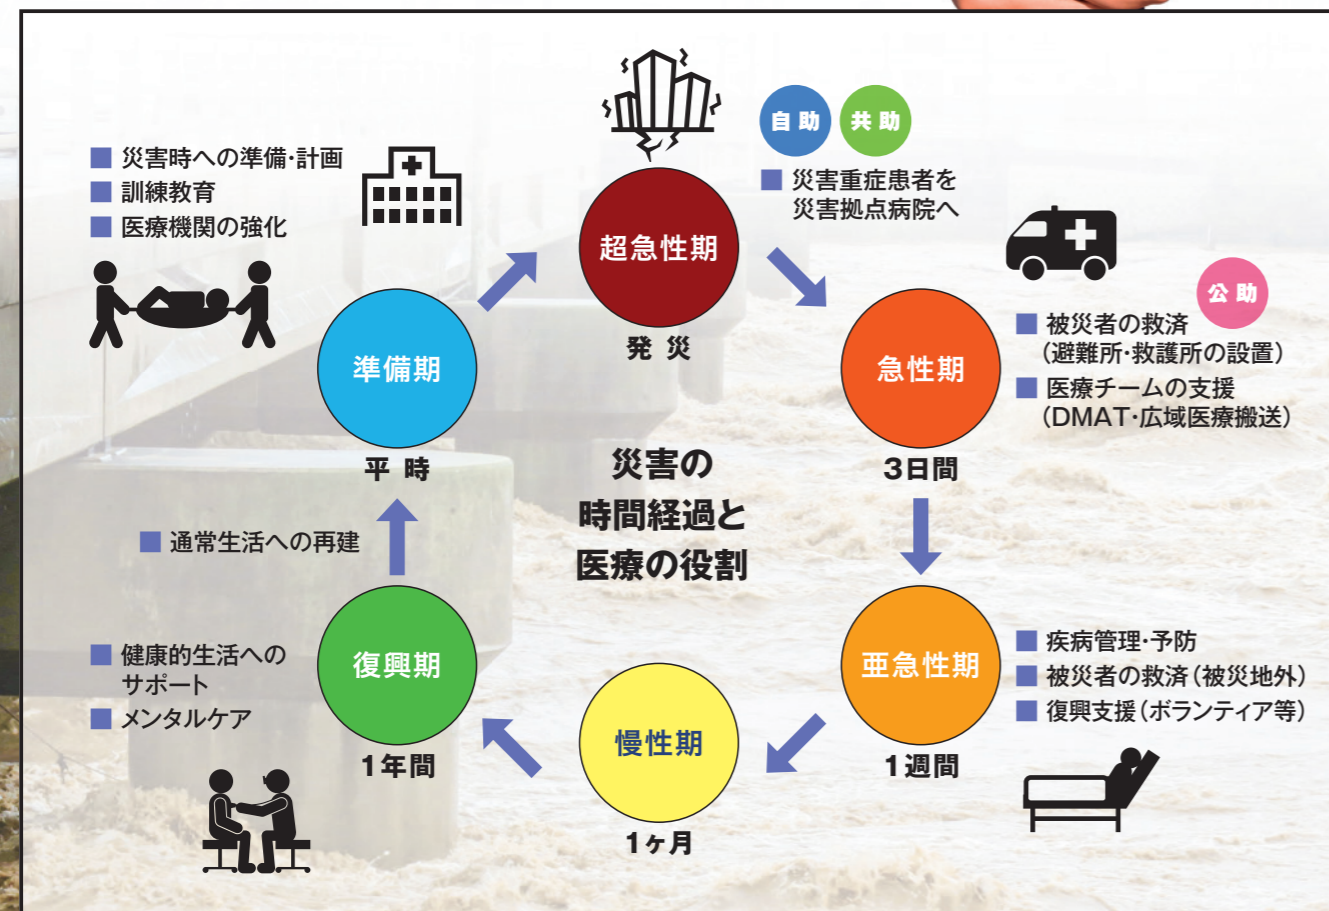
■ 災害時への準備・計画
■ 訓練教育
■ 医療機関の強化

自助 共助

■ 災害重症患者を災害拠点病院へ

超急性期
発 災

公助

■ 被災者の救済（避難所・救護所の設置）
■ 医療チームの支援（DMAT・広域医療搬送）

準備期
平 時

急性期
3日間

災害の
時間経過と
医療の役割

■ 通常生活への再建

■ 健康的生活へのサポート
■ メンタルケア

復興期
1年間

亜急性期
1週間

■ 疾病管理・予防
■ 被災者の救済（被災地外）
■ 復興支援（ボランティア等）

慢性期
1ヶ月